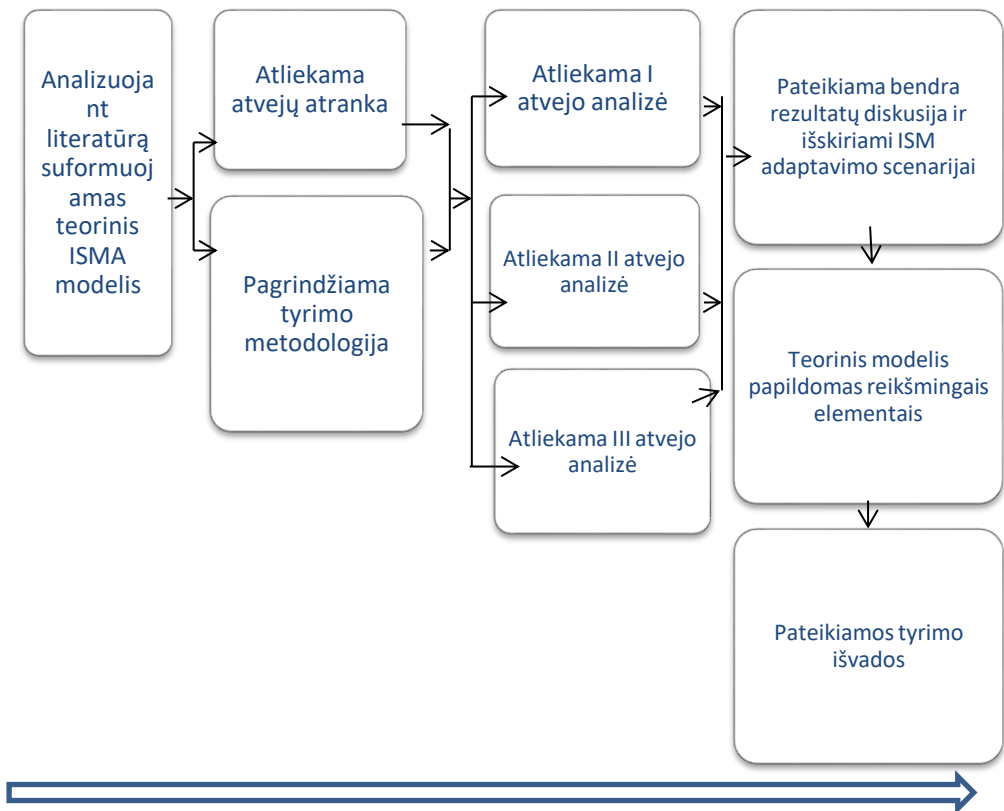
Analizuojant literatūrą suformuojamas teorinis ISMA modelis

Atliekama atvejų atranka

Pagrindžiama tyrimo metodologija

Atliekama I atvejo analizė

Atliekama II atvejo analizė

Atliekama III atvejo analizė

Pateikiama bendra rezultatų diskusija ir išskiriami ISM adaptavimo scenarijai

Teorinis modelis papildomas reikšmingais elementais

Pateikiamos tyrimo išvados